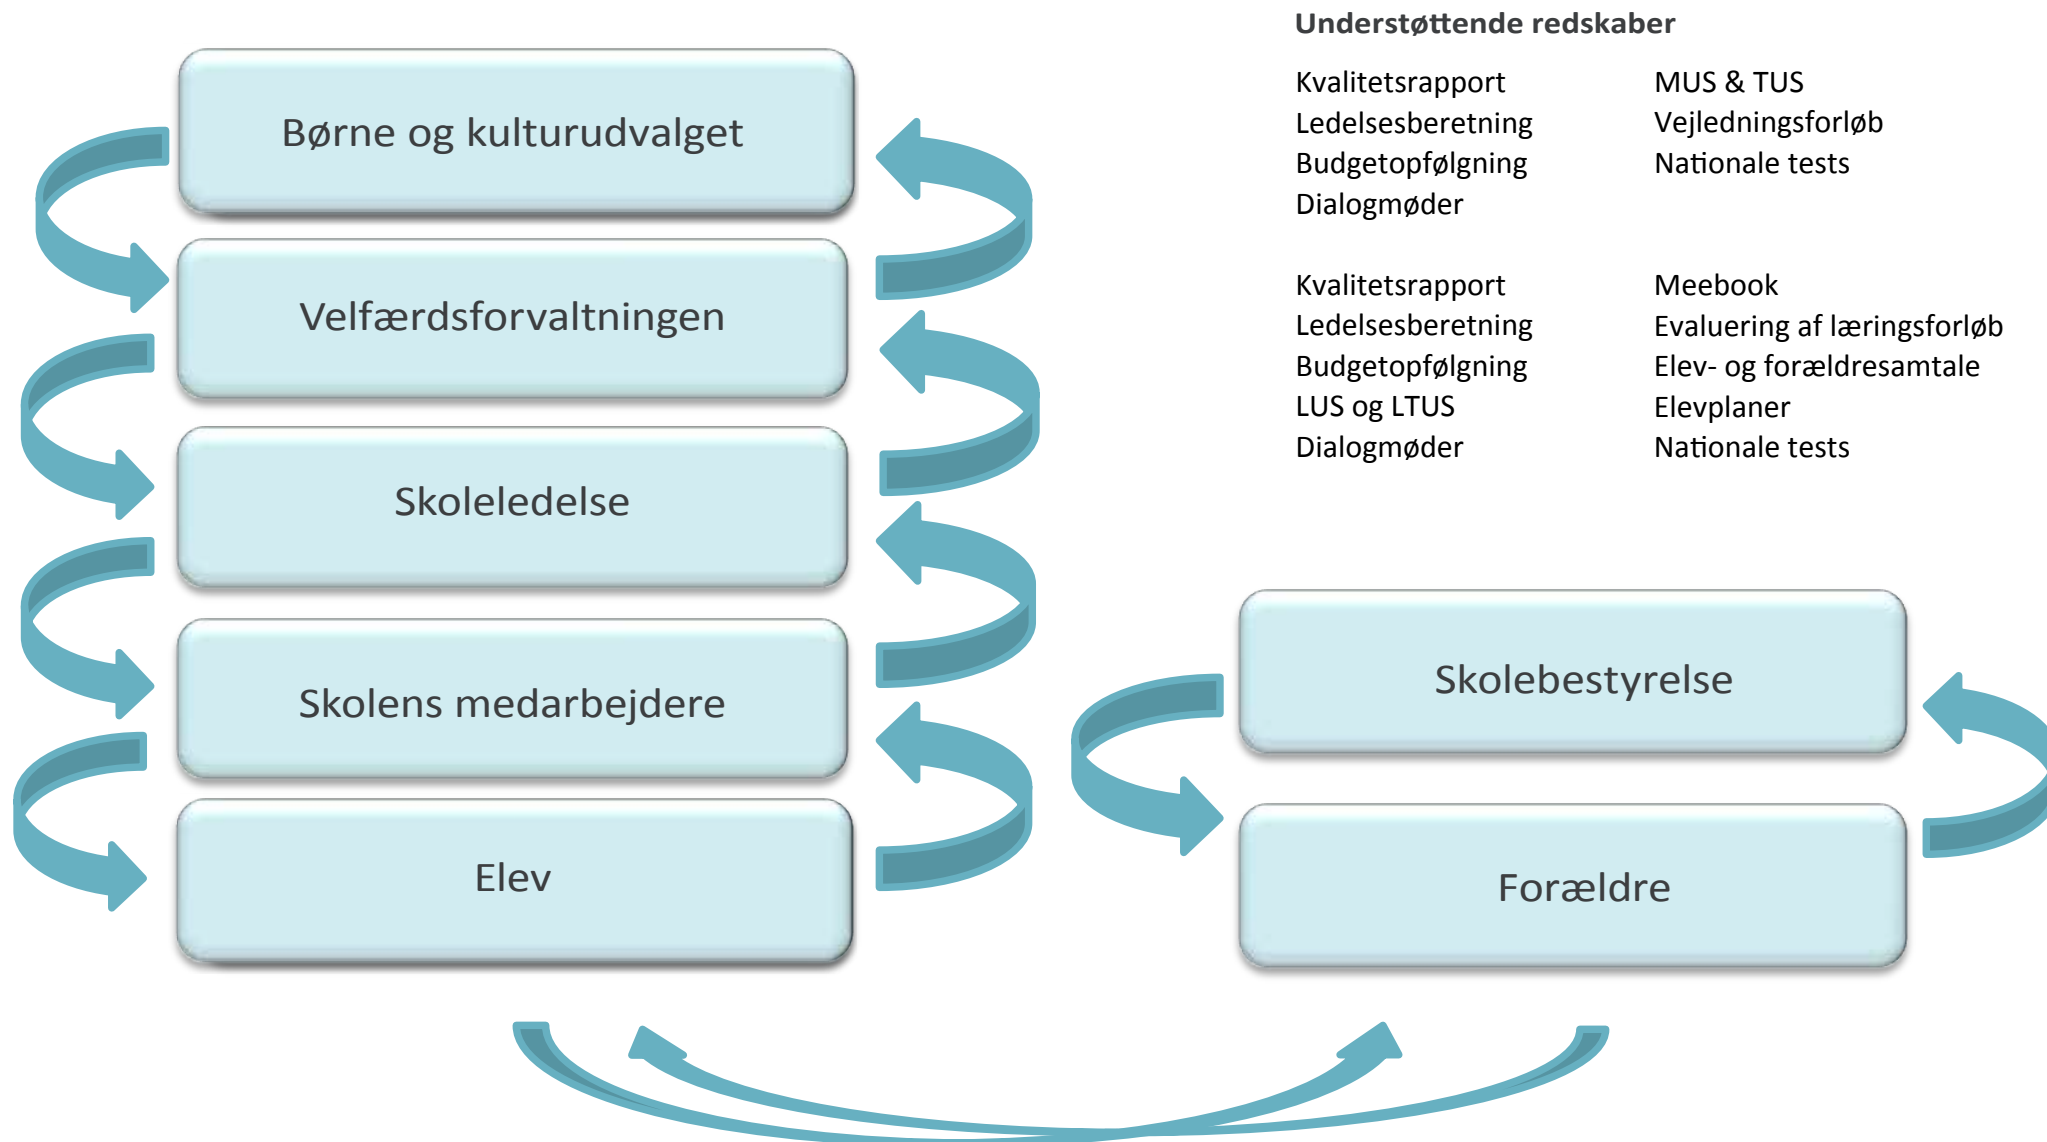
Understøttende redskaber

Kvalitetsrapport
Ledelsesberetning
Budgetopfølgning
Dialogmøder

MUS & TUS
Vejledningsforløb
Nationale tests

Kvalitetsrapport
Ledelsesberetning
Budgetopfølgning
LUS og LTUS
Dialogmøder

Meebook
Evaluering af læringsforløb
Elev- og forældresamtale
Elevplaner
Nationale tests

Børne og kulturudvalget

Velfærdsforvaltningen

Skoleledelse

Skolens medarbejdere

Elev

Skolebestyrelse

Forældre